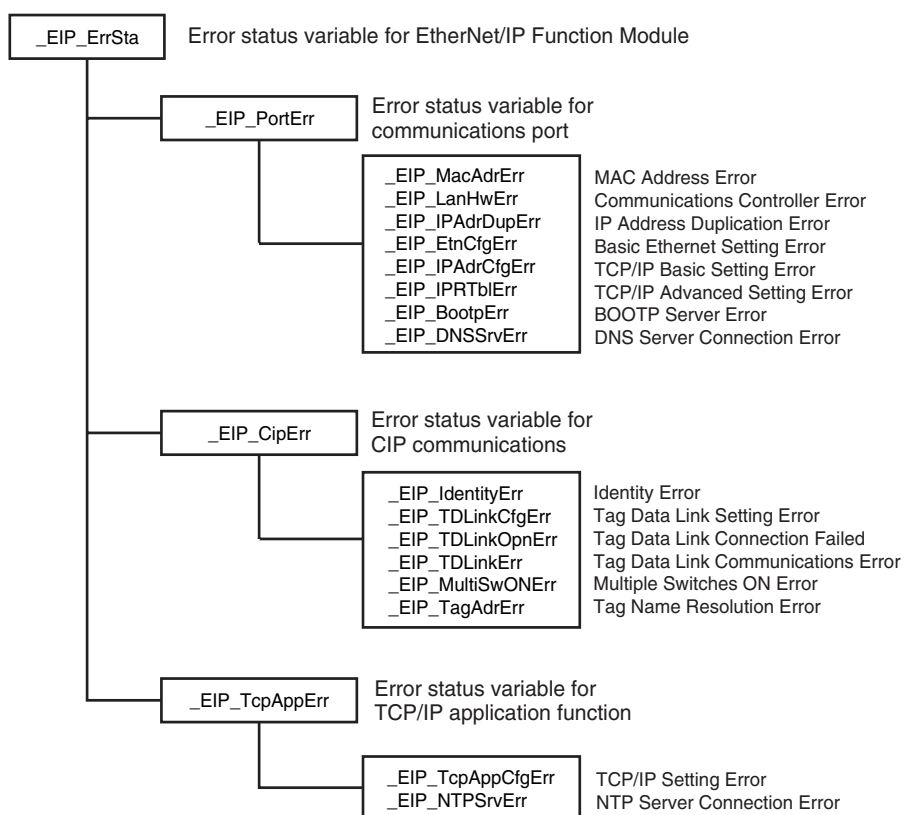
_EIP_ErrSta

Error status variable for EtherNet/IP Function Module

_EIP_PortErr

Error status variable for communications port

_EIP_MacAdrErr
_EIP_LanHwErr
_EIP_IPAdrDupErr
_EIP_EtnCfgErr
_EIP_IPAdrCfgErr
_EIP_IPRTblErr
_EIP_BootpErr
_EIP_DNSSrvErr

MAC Address Error
Communications Controller Error
IP Address Duplication Error
Basic Ethernet Setting Error
TCP/IP Basic Setting Error
TCP/IP Advanced Setting Error
BOOTP Server Error
DNS Server Connection Error

_EIP_CipErr

Error status variable for CIP communications

_EIP_IdentityErr
_EIP_TDLinkCfgErr
_EIP_TDLinkOpnErr
_EIP_TDLinkErr
_EIP_MultiSwONErr
_EIP_TagAdrErr

Identity Error
Tag Data Link Setting Error
Tag Data Link Connection Failed
Tag Data Link Communications Error
Multiple Switches ON Error
Tag Name Resolution Error

_EIP_TcpAppErr

Error status variable for TCP/IP application function

_EIP_TcpAppCfgErr
_EIP_NTPSrvErr

TCP/IP Setting Error
NTP Server Connection Error